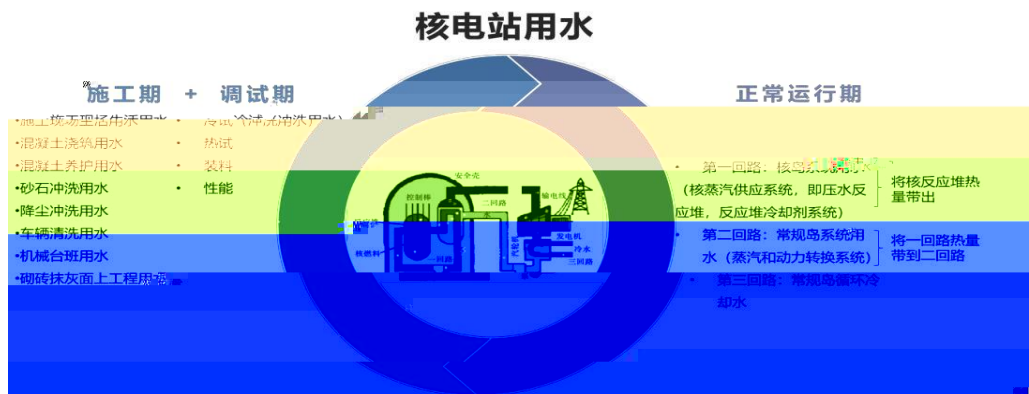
核电站用水

施工期 + 调试期

•施工场地生活用水
•混凝土浇筑用水
•混凝土养护用水
•砂石冲洗用水
•降尘冲洗用水
•车辆清洗用水
•机械台班用水
•砌砖抹灰面上工程用水

• 冷试（冲洗用水）
• 热试
• 装料
• 性能

正常运行期

• 第一回路：核岛系统用水（核蒸汽供应系统，即压水反应堆，反应堆冷却剂系统）

将核反应堆热量带出

• 第二回路：常规岛系统用水（蒸汽和动力转换系统）

将一回路热量带到二回路

• 第三回路：常规岛循环冷却水

控制棒
安全壳
输电线
二回路
发电机
冷水
三回路
核燃料
一回路
汽轮机
稳压器